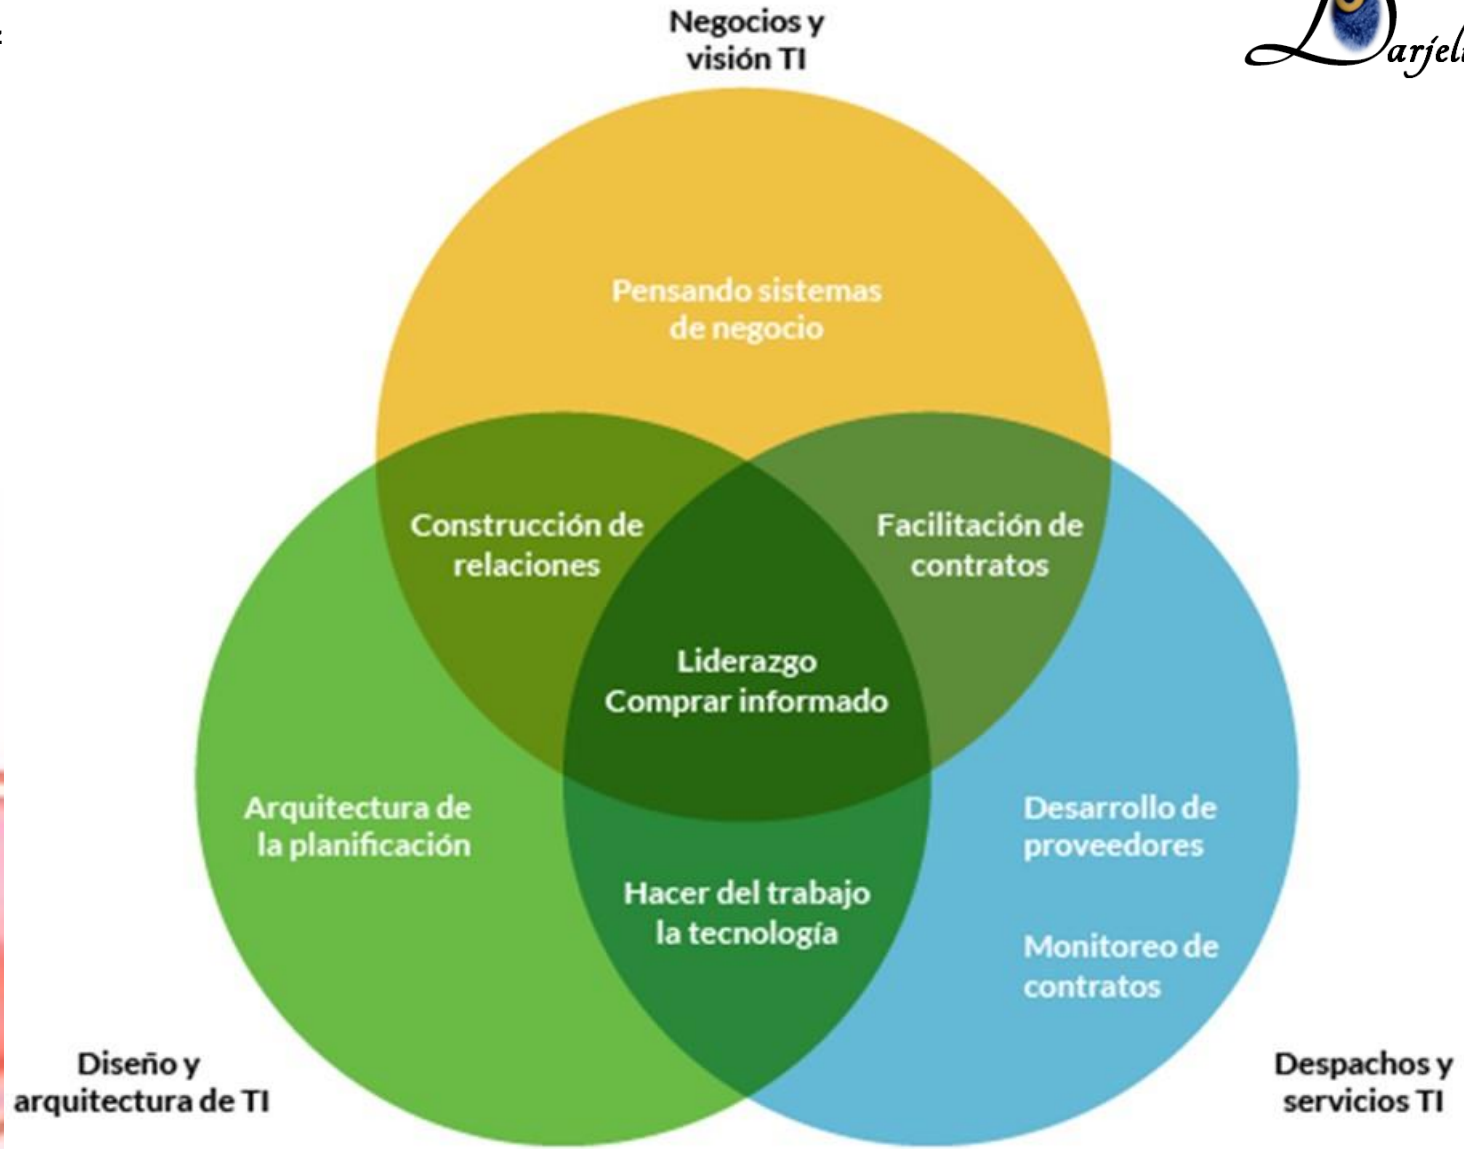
Negocios y visión TI

Darjel

Pensando sistemas de negocio

Construcción de relaciones

Facilitación de contratos

Liderazgo
Comprar informado

Arquitectura de la planificación

Hacer del trabajo la tecnología

Desarrollo de proveedores

Monitoreo de contratos

Diseño y arquitectura de TI

Despachos y servicios TI